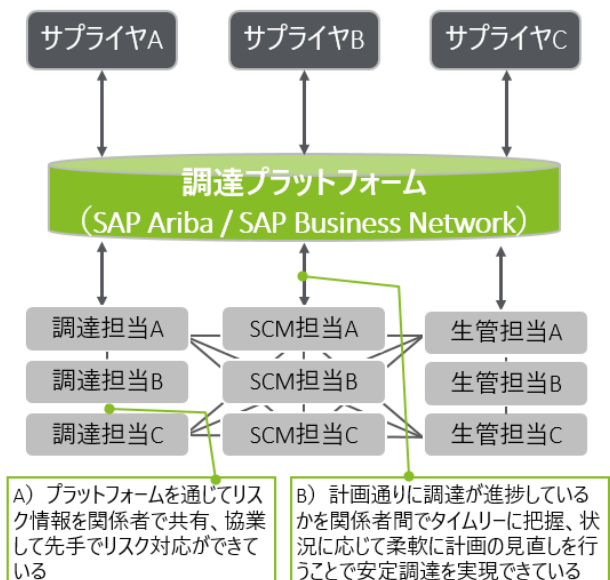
サプライヤA

サプライヤB

サプライヤC

調達プラットフォーム
（SAP Ariba / SAP Business Network）

調達担当A

調達担当B

調達担当C

SCM担当A

SCM担当B

SCM担当C

生管担当A

生管担当B

生管担当C

A）プラットフォームを通じてリスク情報を関係者で共有、協業して先手でリスク対応ができている

B）計画通りに調達が進捗しているかを関係者間でタイムリーに把握、状況に応じて柔軟に計画の見直しを行うことで安定調達を実現できている